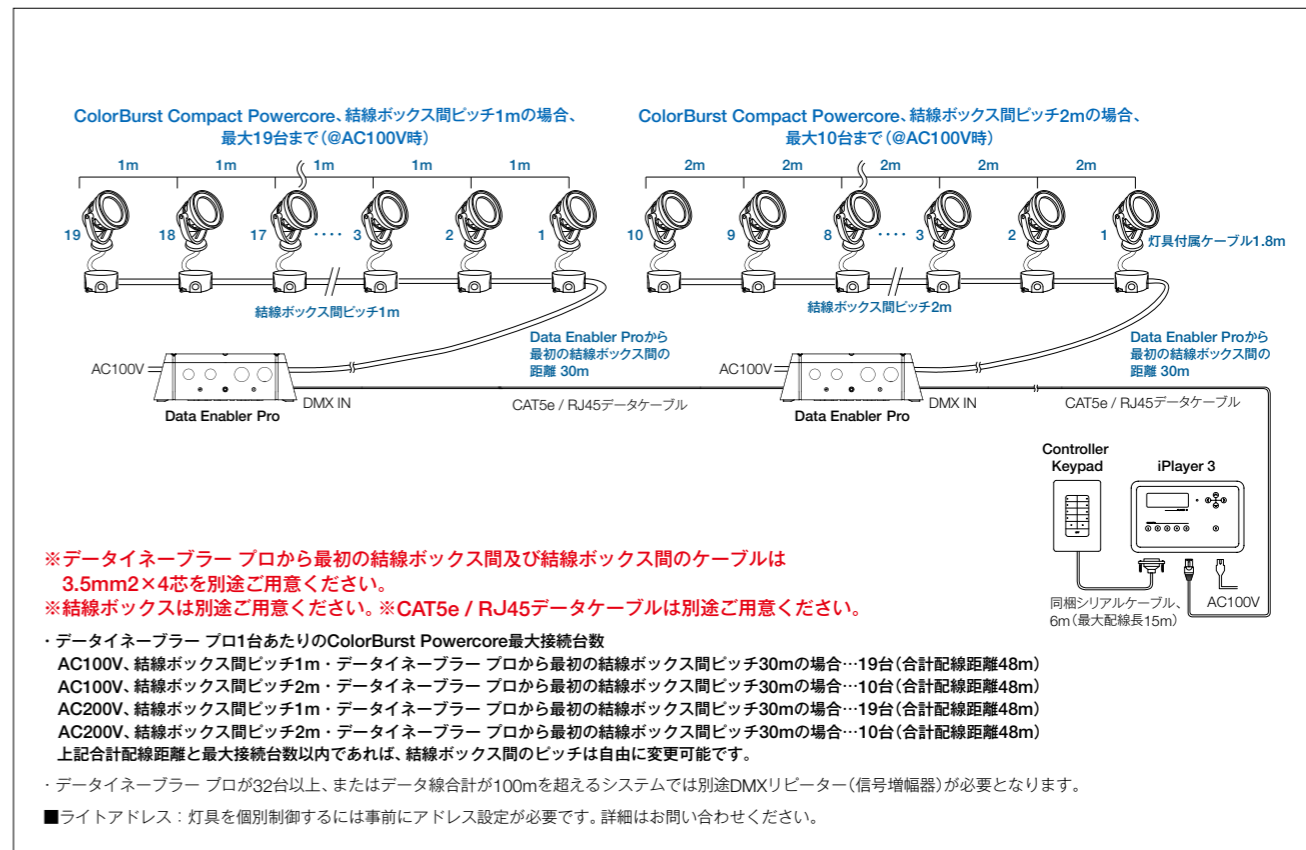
ColorBurst Compact Powercore、結線ボックス間ピッチ1mの場合、
最大19台まで(@AC100V時)

1m 1m 1m 1m 1m

19 18 17 ・・・・ 3 2 1

結線ボックス間ピッチ1m

Data Enabler Proから最初の結線ボックス間の距離 30m

AC100V

Data Enabler Pro

DMX IN

CAT5e / RJ45データケーブル

ColorBurst Compact Powercore、結線ボックス間ピッチ2mの場合、
最大10台まで(@AC100V時)

2m 2m 2m 2m 2m

10 9 8 ・・・・ 3 2 1

灯具付属ケーブル1.8m

結線ボックス間ピッチ2m

Data Enabler Proから最初の結線ボックス間の距離 30m

AC100V

Data Enabler Pro

DMX IN

CAT5e / RJ45データケーブル

Controller Keypad

iPlayer 3

同梱シリアルケーブル、6m(最大配線長15m)

AC100V

※データイネーブラー プロから最初の結線ボックス間及び結線ボックス間のケーブルは
3.5mm2×4芯を別途ご用意ください。
※結線ボックスは別途ご用意ください。※CAT5e / RJ45データケーブルは別途ご用意ください。

・データイネーブラー プロ1台あたりのColorBurst Powercore最大接続台数
AC100V、結線ボックス間ピッチ1m・データイネーブラー プロから最初の結線ボックス間ピッチ30mの場合…19台(合計配線距離48m)
AC100V、結線ボックス間ピッチ2m・データイネーブラー プロから最初の結線ボックス間ピッチ30mの場合…10台(合計配線距離48m)
AC200V、結線ボックス間ピッチ1m・データイネーブラー プロから最初の結線ボックス間ピッチ30mの場合…19台(合計配線距離48m)
AC200V、結線ボックス間ピッチ2m・データイネーブラー プロから最初の結線ボックス間ピッチ30mの場合…10台(合計配線距離48m)
上記合計配線距離と最大接続台数以内であれば、結線ボックス間のピッチは自由に変更可能です。

・データイネーブラー プロが32台以上、またはデータ線合計が100mを超えるシステムでは別途DMXリピーター(信号増幅器)が必要となります。

■ライトアドレス:灯具を個別制御するには事前にアドレス設定が必要です。詳細はお問い合わせください。